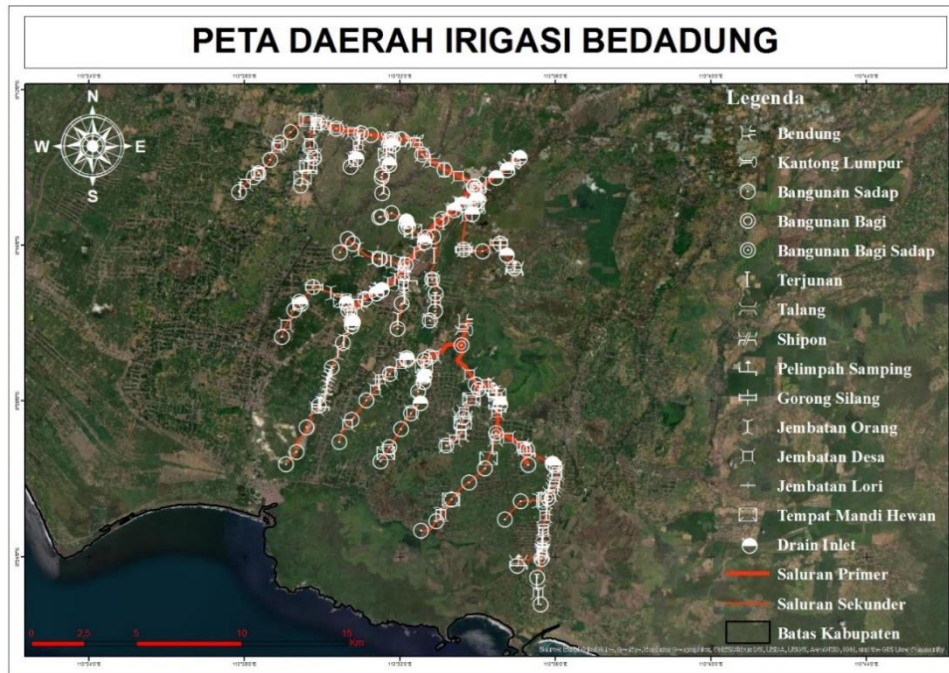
PETA DAERAH IRIGASI BEDADUNG

N
W
E
S

Legenda
Bendung
Kantong Lumpur
Bangunan Sadap
Bangunan Bagi
Bangunan Bagi Sadap
Terjunan
Talang
Shipon
Pelimpah Samping
Gorong Silang
Jembatan Orang
Jembatan Desa
Jembatan Lori
Tempat Mandi Hewan
Drain Inlet
Saluran Primer
Saluran Sekunder
Batas Kabupaten

0 2,5 5 10 15 Km

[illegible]